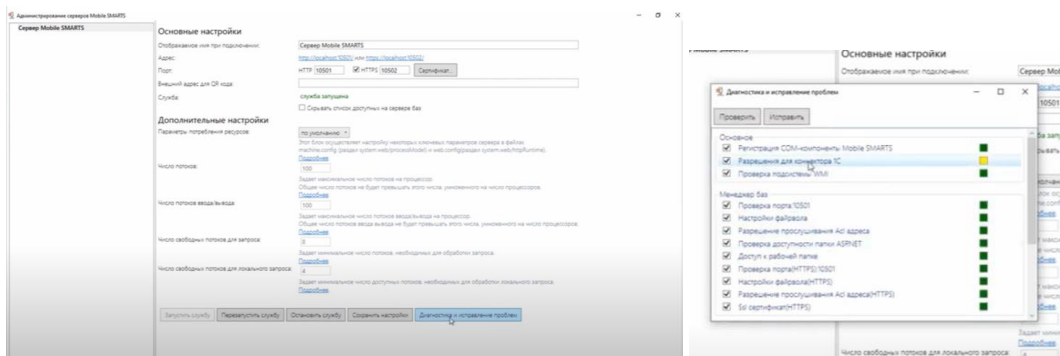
Администрирование серверов Mobile SMARTS

Сервер Mobile SMARTS

Основные настройки

Отображаемое имя при подключении: Сервер Mobile SMARTS

Адрес: http://localhost:10501/ или https://localhost:10502/

Порт: HTTP 10501 HTTPS 10502 Сертификат...

Внешний адрес для QR кода:

Служба: служба запущена

Скрывать список доступных на сервере баз

Дополнительные настройки

Параметры потребления ресурсов: по умолчанию

Этот блок осуществляет настройку некоторых ключевых параметров сервера в файлах machine.config (раздел system.web/processModel) и web.config(раздел system.web/httpRuntime). Подробнее

Число потоков: 100

Задает максимальное число потоков на процессор. Общее число потоков не будет превышать этого числа, умноженного на число процессоров. Подробнее

Число потоков ввода/вывода: 100

Задает максимальное число потоков ввода/вывода на процессор. Общее число потоков ввода вывода не будет превышать этого числа, умноженного на число процессоров. Подробнее

Число свободных потоков для запроса: 8

Задает минимальное число потоков, необходимых для обработки запроса. Подробнее

Число свободных потоков для локального запроса: 4

Задает минимальное число доступных потоков, необходимых для обработки локального запроса. Подробнее

Запустить службу | Перезапустить службу | Остановить службу | Сохранить настройки | Диагностика и исправление проблем

Основные настройки

Отображаемое имя при подключении: Сервер Mob

Диагностика и исправление проблем

Проверить | Исправить

Основное
Регистрация COM-компоненты Mobile SMARTS
Разрешения для коннектора 1С
Проверка подсистемы WMI

Менеджер баз
Проверка порта 10501
Настройки файрвола
Разрешение прослушивания Acl адреса
Проверка доступности папки ASP.NET
Доступ к рабочей папке
Проверка порта(HTTPS) 10501
Настройки файрвола(HTTPS)
Разрешение прослушивания Acl адреса(HTTPS)
Ssl сертификат(HTTPS)

Число свободных потоков для локального запроса: